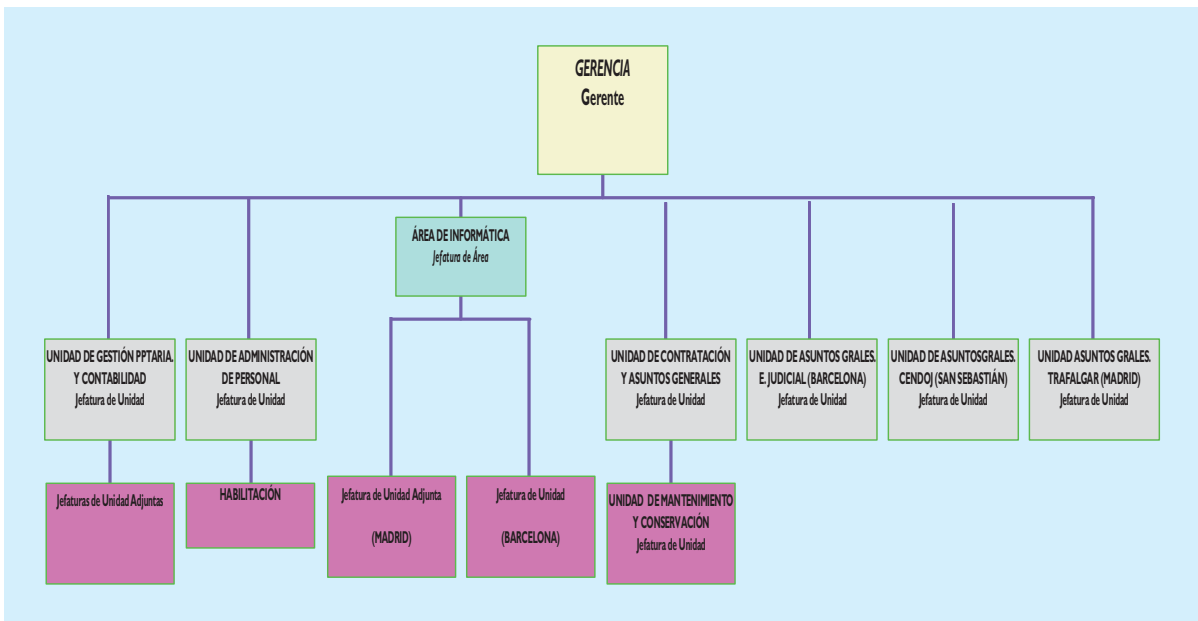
GERENCIA
Gerente

ÁREA DE INFORMÁTICA
Jefatura de Área

UNIDAD DE GESTIÓN PPTARIA. Y CONTABILIDAD
Jefatura de Unidad

UNIDAD DE ADMINISTRACIÓN DE PERSONAL
Jefatura de Unidad

UNIDAD DE CONTRATACIÓN Y ASUNTOS GENERALES
Jefatura de Unidad

UNIDAD DE ASUNTOS GRALES. E. JUDICIAL (BARCELONA)
Jefatura de Unidad

UNIDAD DE ASUNTOSGRALES. CENDOJ (SAN SEBASTIÁN)
Jefatura de Unidad

UNIDAD ASUNTOS GRALES. TRAFALGAR (MADRID)
Jefatura de Unidad

Jefaturas de Unidad Adjuntas

HABILITACIÓN

Jefatura de Unidad Adjunta
(MADRID)

Jefatura de Unidad
(BARCELONA)

UNIDAD DE MANTENIMIENTO Y CONSERVACIÓN
Jefatura de Unidad